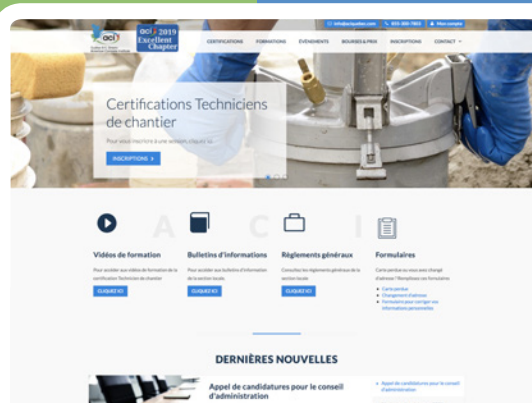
info@aciquebec.com | 555-355-7803 | Mon compte

aci 2019 Excellent Chapter

CERTIFICATIONS FORMATIONS ÉVÉNEMENTS BOURSES & PRIX INSCRIPTIONS CONTACT

Certifications Techniciens de chantier

Pour vous inscrire à une session, cliquez ici

INSCRIPTIONS

A C I

Vidéos de formation

Pour accéder aux vidéos de formation de la certification Techniciens de chantier

CLIQUEZ ICI

Bulletins d'informations

Pour accéder aux bulletins d'information de la section locale.

CLIQUEZ ICI

Règlements généraux

Consultez les règlements généraux de la section locale.

CLIQUEZ ICI

Formulaires

Carte perdue ou vous avez changé d'adresse? Remplissez ces formulaires.

Carte perdue
Changement d'adresse
Formulaire pour corriger vos informations personnelles

DERNIÈRES NOUVELLES

Appel de candidatures pour le conseil d'administration

Appel de candidatures pour le conseil d'administration